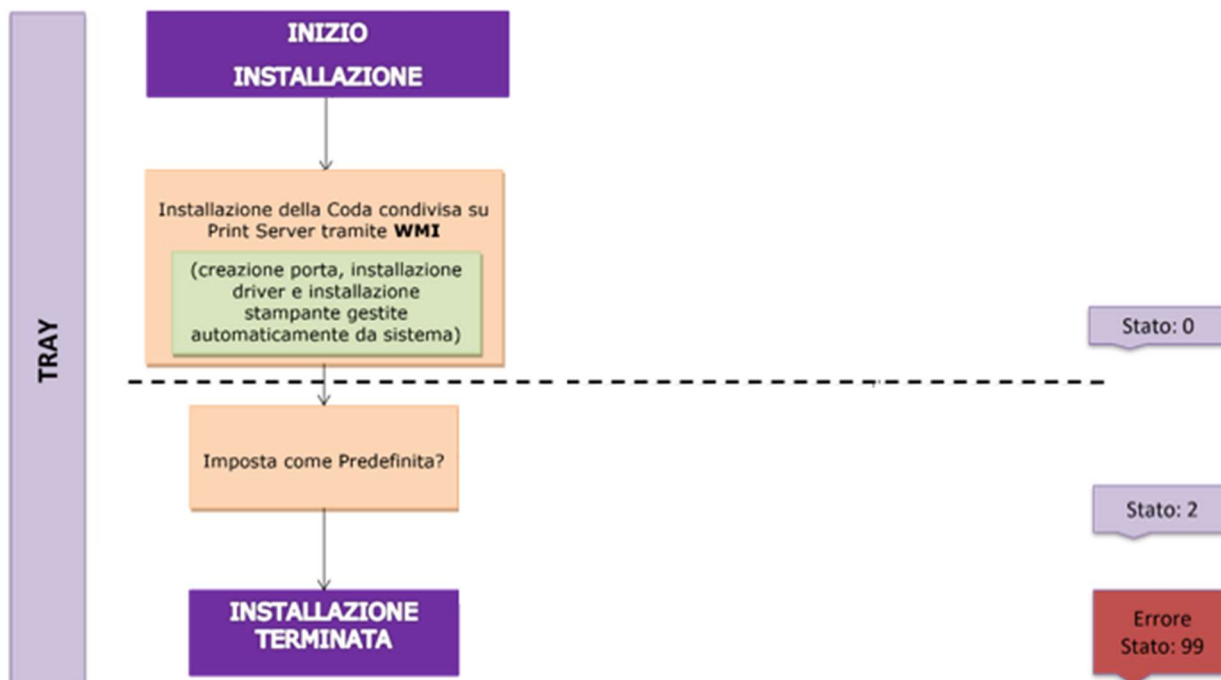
TRAY

INIZIO
INSTALLAZIONE

Installazione della Coda condivisa su Print Server tramite **WMI**

(creazione porta, installazione driver e installazione stampante gestite automaticamente da sistema)

Stato: 0

Imposta come Predefinita?

Stato: 2

INSTALLAZIONE
TERMINATA

Errore
Stato: 99